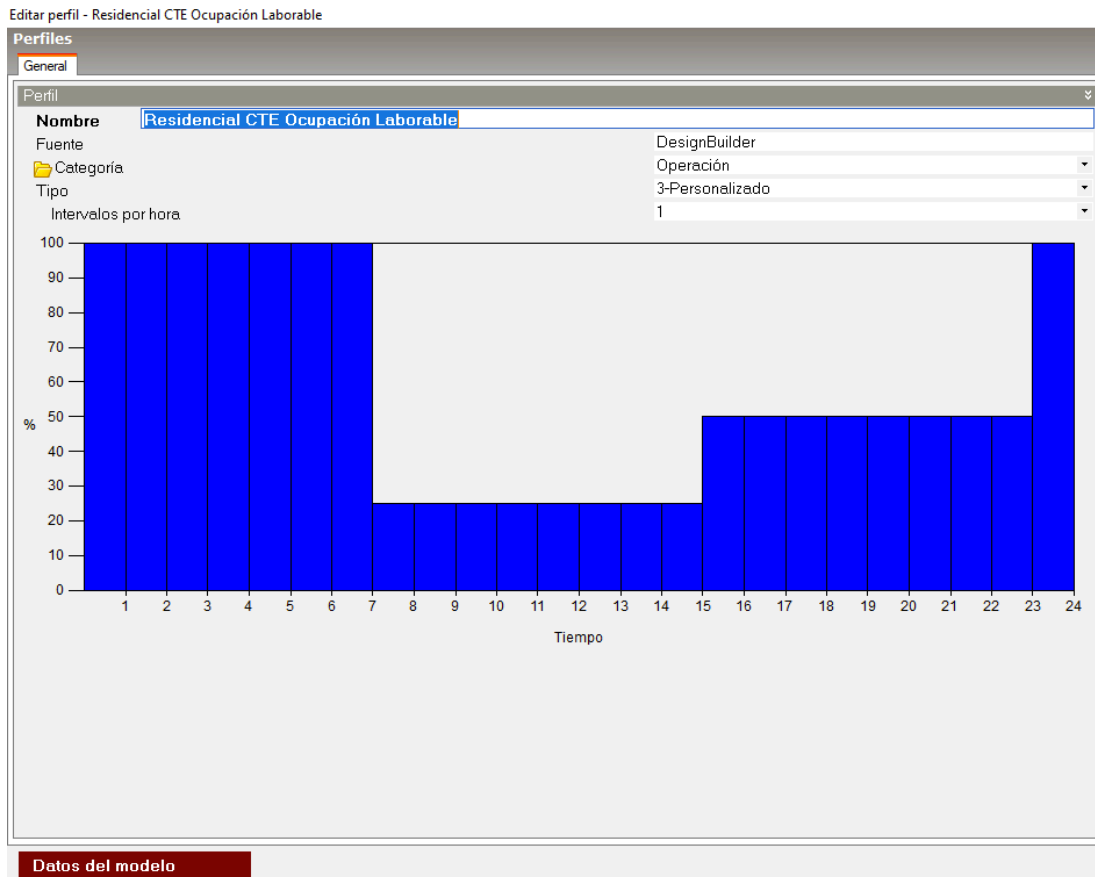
Editar perfil - Residencial CTE Ocupación Laborable

Perfiles

General

Perfil

Nombre Residencial CTE Ocupación Laborable

Fuente DesignBuilder

Categoría Operación

Tipo 3-Personalizado

Intervalos por hora 1

100
90
80
70
60
%
50
40
30
20
10
0

1 2 3 4 5 6 7 8 9 10 11 12 13 14 15 16 17 18 19 20 21 22 23 24

Tiempo

Datos del modelo